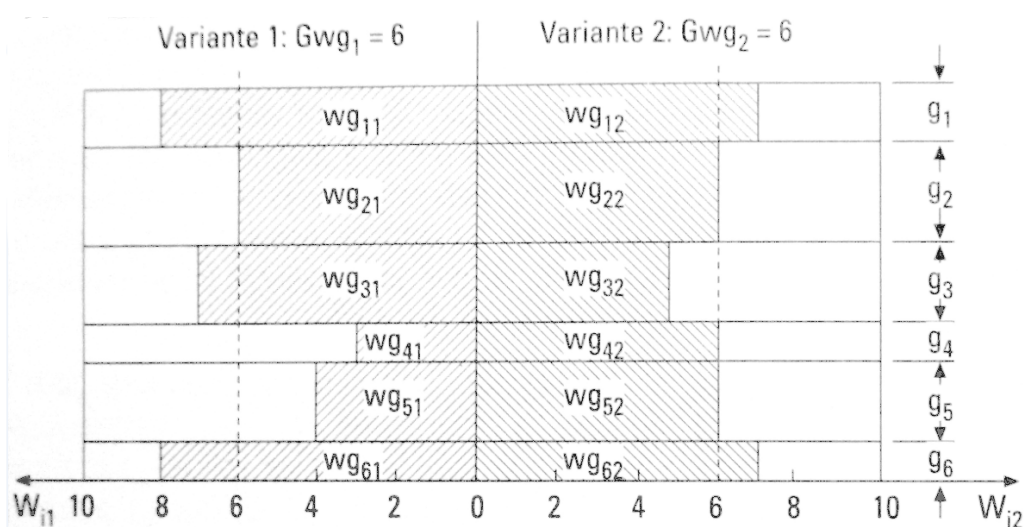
Variante 1: $Gwg_1 = 6$

Variante 2: $Gwg_2 = 6$

$wg_{11}$ $wg_{12}$ $g_1$

$wg_{21}$ $wg_{22}$ $g_2$

$wg_{31}$ $wg_{32}$ $g_3$

$wg_{41}$ $wg_{42}$ $g_4$

$wg_{51}$ $wg_{52}$ $g_5$

$wg_{61}$ $wg_{62}$ $g_6$

$W_{i1}$ 10 8 6 4 2 0 2 4 6 8 10 $W_{i2}$